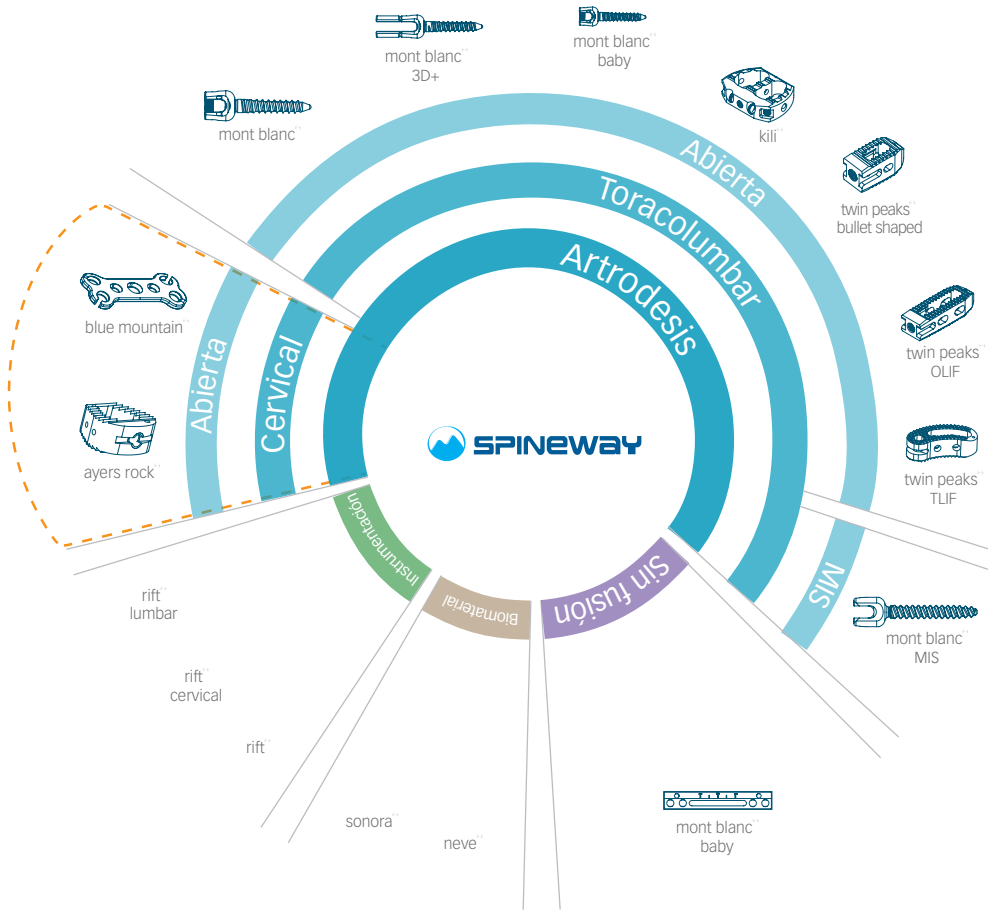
mont blanc
3D+

mont blanc
baby

mont blanc

kili

Abierta

Toracolumbar

twin peaks
bullet shaped

Artrodesis

blue mountain

twin peaks
OLIF

Abierta

Cervical

SPINEWAY

ayers rock

twin peaks
TLIF

Instrumentación

Sin fusión

MIS

rift
lumbar

Biomaterial

mont blanc
MIS

rift
cervical

rift

sonora

neve

mont blanc
baby